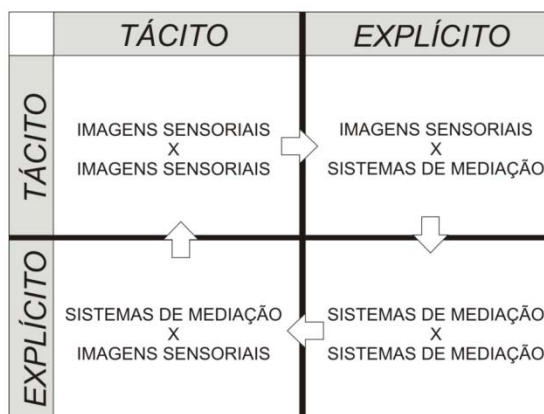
|  | TÁCITO | EXPLÍCITO |
|---|---|---|
| TÁCITO | IMAGENS SENSORIAIS X IMAGENS SENSORIAIS | IMAGENS SENSORIAIS X SISTEMAS DE MEDIAÇÃO |
| EXPLÍCITO | SISTEMAS DE MEDIAÇÃO X IMAGENS SENSORIAIS | SISTEMAS DE MEDIAÇÃO X SISTEMAS DE MEDIAÇÃO |